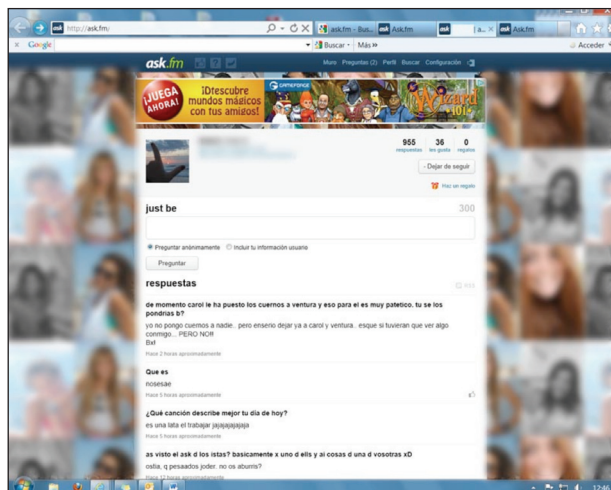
http://ask.fm/

ask.fm - Bus... Ask.fm Ask.fm

Google

Buscar · Más »

Acceder

ask.fm

Muro Preguntas (2) Perfil Buscar Configuración

¡JUEGA AHORA!

¡Descubre mundos mágicos con tus amigos!

GAMEFORGE

Wizard 101

955 respuestas

36 les gusta

0 regalos

- Dejar de seguir

Haz un regalo

just be

300

Preguntar anónimamente Incluir tu información usuario

Preguntar

respuestas

de momento carol le ha puesto los cuernos a ventura y eso para el es muy patetico. tu se los pondrias b?

yo no pongo cuernos a nadie.. pero enserio dejar ya a carol y ventura.. esque si tuvieran que ver algo conmigo... PERO NO!!!

Bx!

Hace 2 horas aproximadamente

Que es

nosesae

Hace 5 horas aproximadamente

¿Qué canción describe mejor tu día de hoy?

es una lata el trabajar jajajajajaja

Hace 5 horas aproximadamente

as visto el ask d los istas? basicamente x uno d ells y ai cosas d una d vosotras xD

ostia, q pesaodos joder. no os aburris?

Hace 12 horas aproximadamente